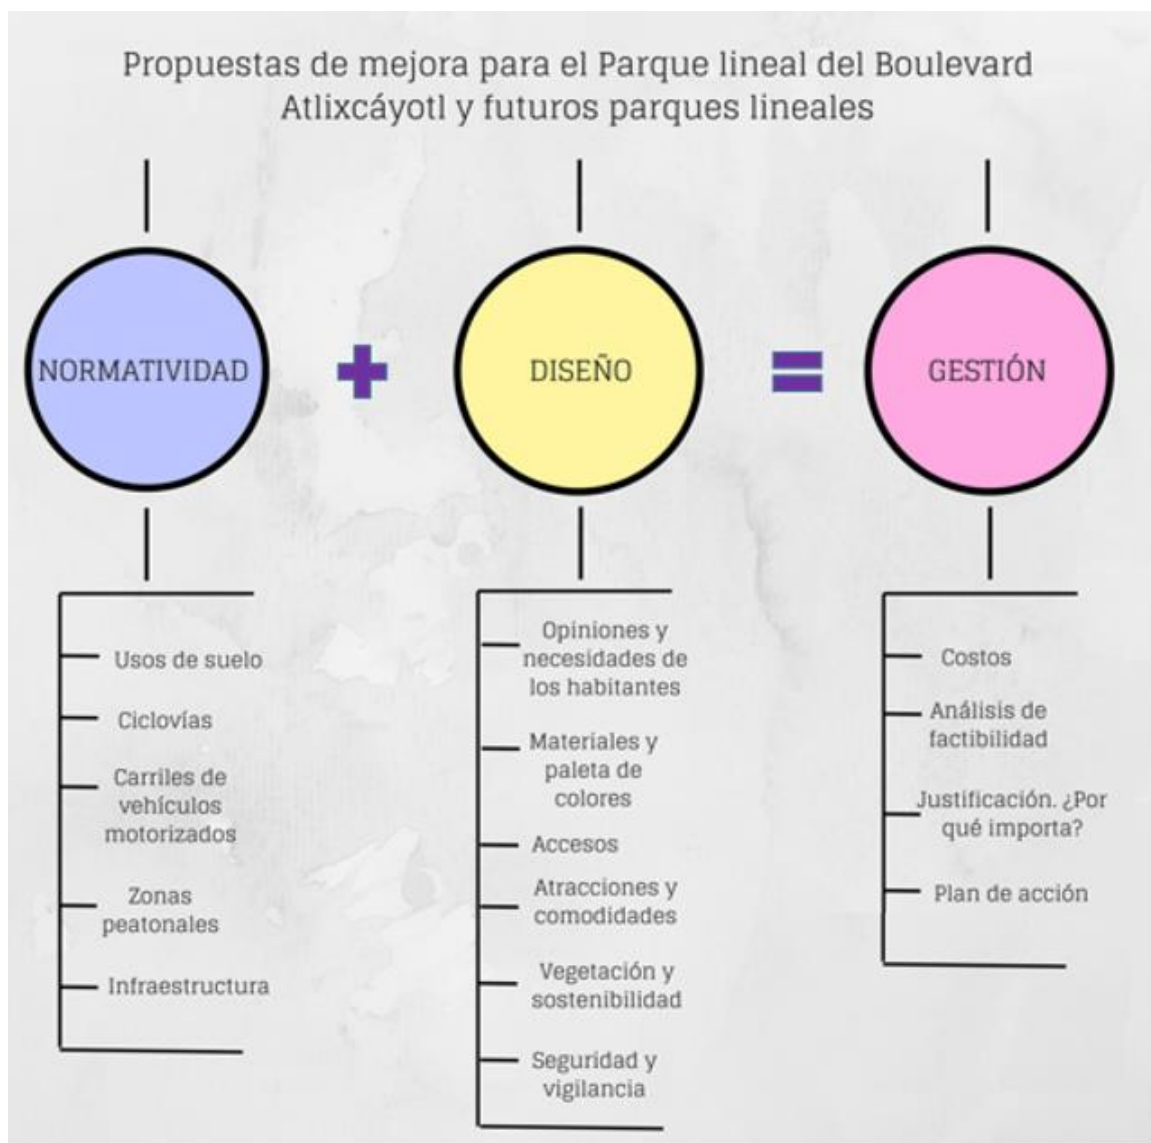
Propuestas de mejora para el Parque lineal del Boulevard Atlixcáyotl y futuros parques lineales

NORMATIVIDAD

Usos de suelo

Ciclovías

Carriles de vehículos motorizados

Zonas peatonales

Infraestructura

DISEÑO

Opiniones y necesidades de los habitantes

Materiales y paleta de colores

Accesos

Atracciones y comodidades

Vegetación y sostenibilidad

Seguridad y vigilancia

GESTIÓN

Costos

Análisis de factibilidad

Justificación. ¿Por qué importa?

Plan de acción